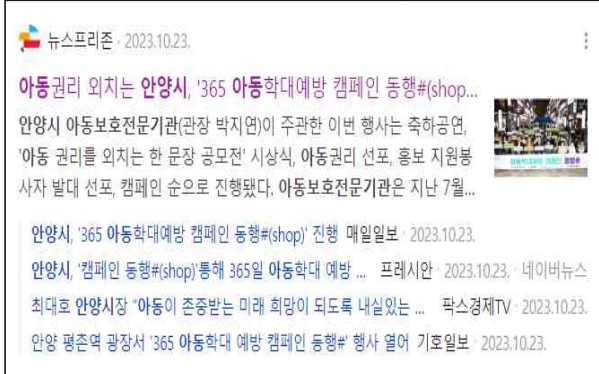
뉴스프리존 · 2023.10.23.

아동권리 외치는 안양시, '365 아동학대예방 캠페인 동행#(shop...

안양시 아동보호전문기관(관장 박지연)이 주관한 이번 행사는 축하공연, '아동 권리를 외치는 한 문장 공모전' 시상식, 아동권리 선포, 홍보 지원봉사자 발대 선포, 캠페인 순으로 진행됐다. 아동보호전문기관은 지난 7월...

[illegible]

안양시, '365 아동학대예방 캠페인 동행#(shop)' 진행 매일일보 · 2023.10.23.

안양시, '캠페인 동행#(shop)'통해 365일 아동학대 예방 ... 프레시안 · 2023.10.23. · 네이버뉴스

최대호 안양시장 "아동이 존중받는 미래 희망이 되도록 내실있는 ... 팍스경제TV · 2023.10.23.

안양 평촌역 광장서 '365 아동학대 예방 캠페인 동행#' 행사 열어 기호일보 · 2023.10.23.